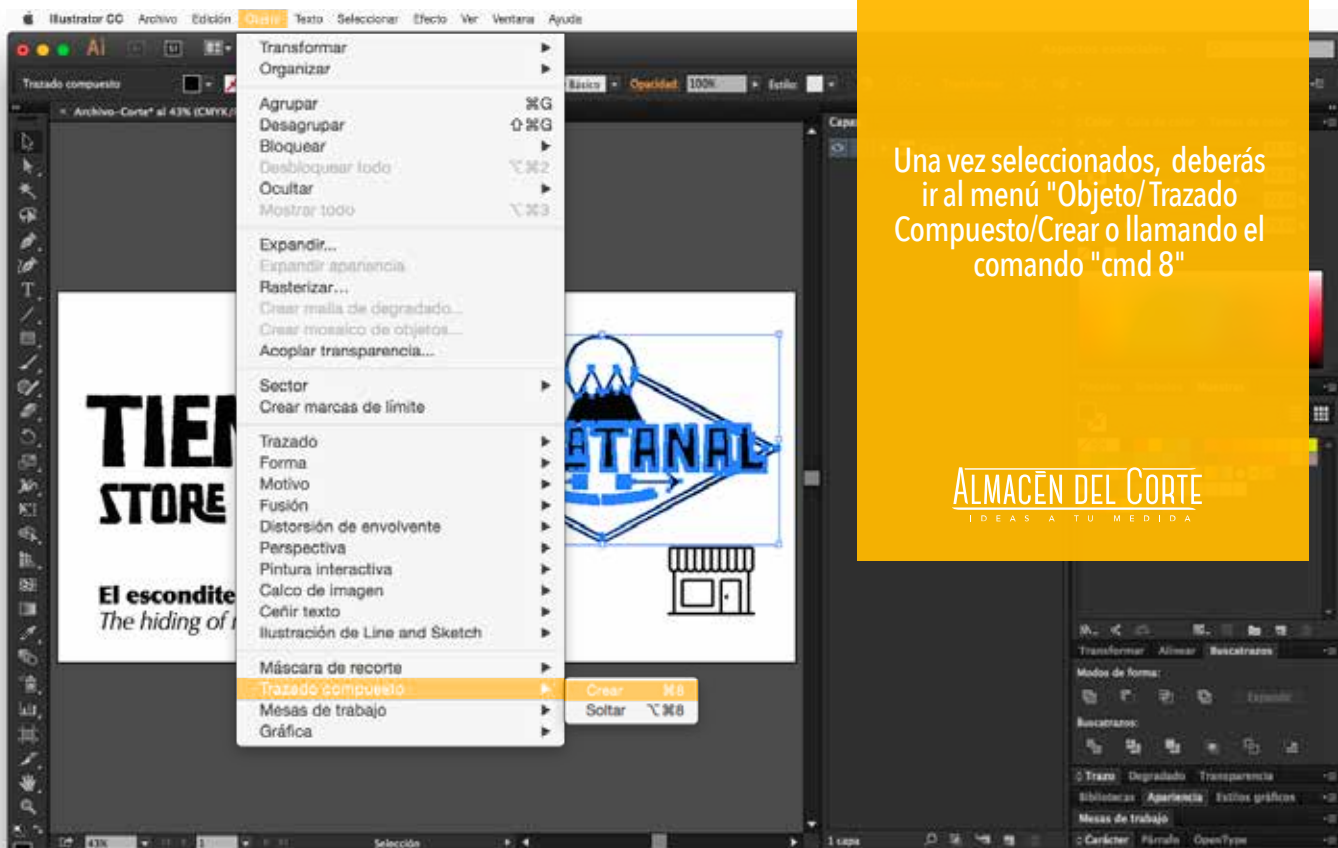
Illustrator CC Archivo Edición Objeto Texto Seleccionar Efecto Ver Ventana Ayuda

Trazado compuesto

Básico Opacidad: 100% Estilo:

Archivo-Corte* al 43% (CMYK/

Transformar
Organizar

Agrupar ⌘G
Desagrupar ⇧⌘G
Bloquear
Desbloquear todo ⌥⌘2
Ocultar
Mostrar todo ⌥⌘3

Expandir...
Expandir apariencia
Rasterizar...
Crear malla de degradado...
Crear mosaico de objetos...
Acoplar transparencia...

Sector
Crear marcas de límite

Trazado
Forma
Motivo
Fusión
Distorsión de envolvente
Perspectiva
Pintura interactiva
Calco de imagen
Ceñir texto
Ilustración de Line and Sketch

Máscara de recorte
Trazado compuesto
Mesas de trabajo
Gráfica

Crear ⌘8
Soltar ⌥⌘8

TIEN
STORE
El escondite
The hiding of

ATANAL

Una vez seleccionados, deberás ir al menú "Objeto/ Trazado Compuesto/Crear o llamando el comando "cmd 8"

Almacén del Corte
IDEAS A TU MEDIDA

Transformar Alinear Buscatrazos
Modos de forma:
Expandir
Buscatrazos:
Trazo Degradado Transparencia
Bibliotecas Apariencia Estilos gráficos
Mesas de trabajo
Carácter Párrafo OpenType

43% Selección 1 capa